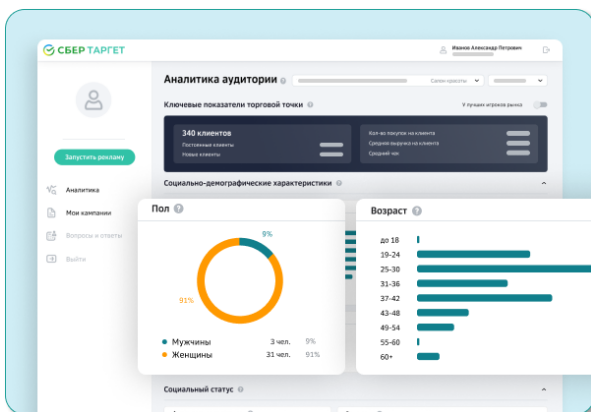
СБЕР ТАРГЕТ

Иванов Александр Петрович

Запустить рекламу

Аналитика

Мои кампании

Вопросы и ответы

Выйти

Аналитика аудитории

Салон красоты

Ключевые показатели торговой точки

У лучших игроков рынка

340 клиентов

Постоянные клиенты

Новые клиенты

Кол-во покупок на клиента

Средняя выручка на клиента

Средний чек

Социально-демографические характеристики

Пол

9%

91%

Мужчины 3 чел. 9%

Женщины 31 чел. 91%

Возраст

до 18

19-24

25-30

31-36

37-42

43-48

49-54

55-60

60+

Социальный статус